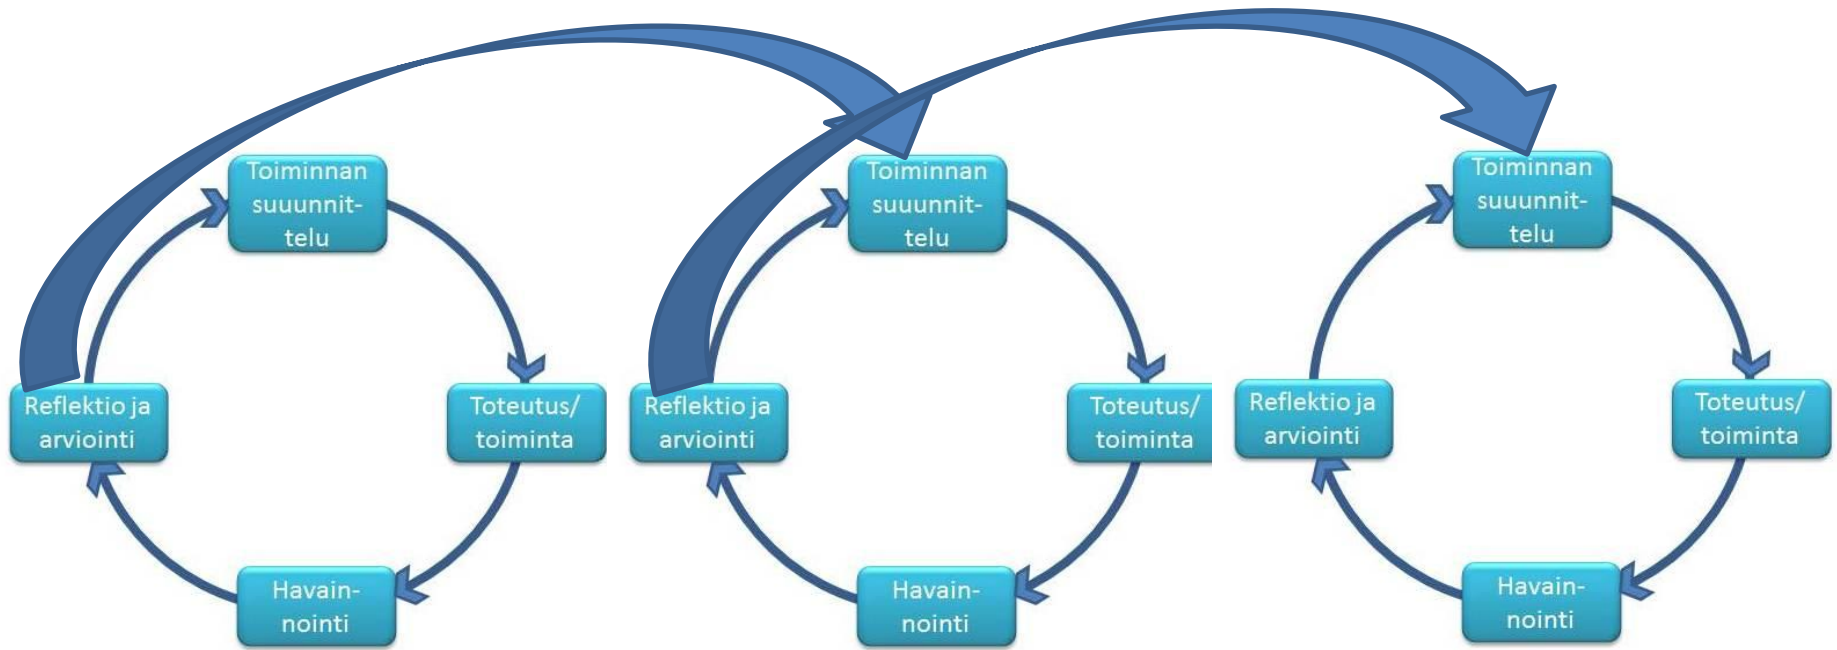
Toiminnan suuunnittelu

Toteutus/ toiminta

Havainnointi

Reflektio ja arviointi

Toiminnan suuunnittelu

Toteutus/ toiminta

Havainnointi

Reflektio ja arviointi

Toiminnan suuunnittelu

Toteutus/ toiminta

Havainnointi

Reflektio ja arviointi